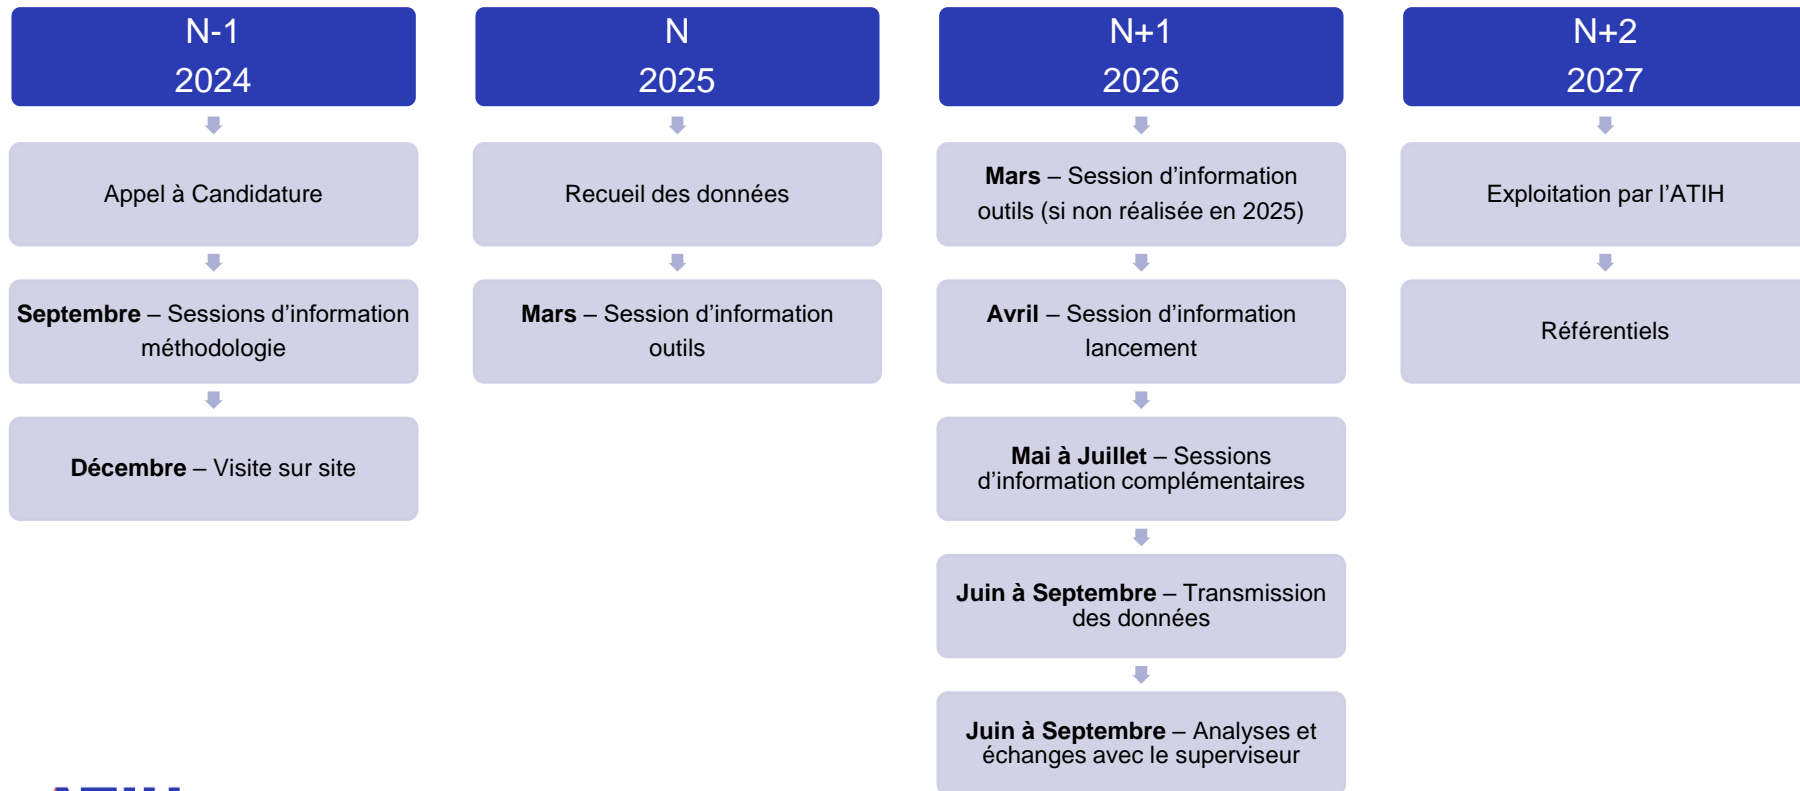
N-1
2024

Appel à Candidature

Septembre – Sessions d'information méthodologie

Décembre – Visite sur site

N
2025

Recueil des données

Mars – Session d'information outils

N+1
2026

Mars – Session d'information outils (si non réalisée en 2025)

Avril – Session d'information lancement

Mai à Juillet – Sessions d'information complémentaires

Juin à Septembre – Transmission des données

Juin à Septembre – Analyses et échanges avec le superviseur

N+2
2027

Exploitation par l'ATIH

Référentiels

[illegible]